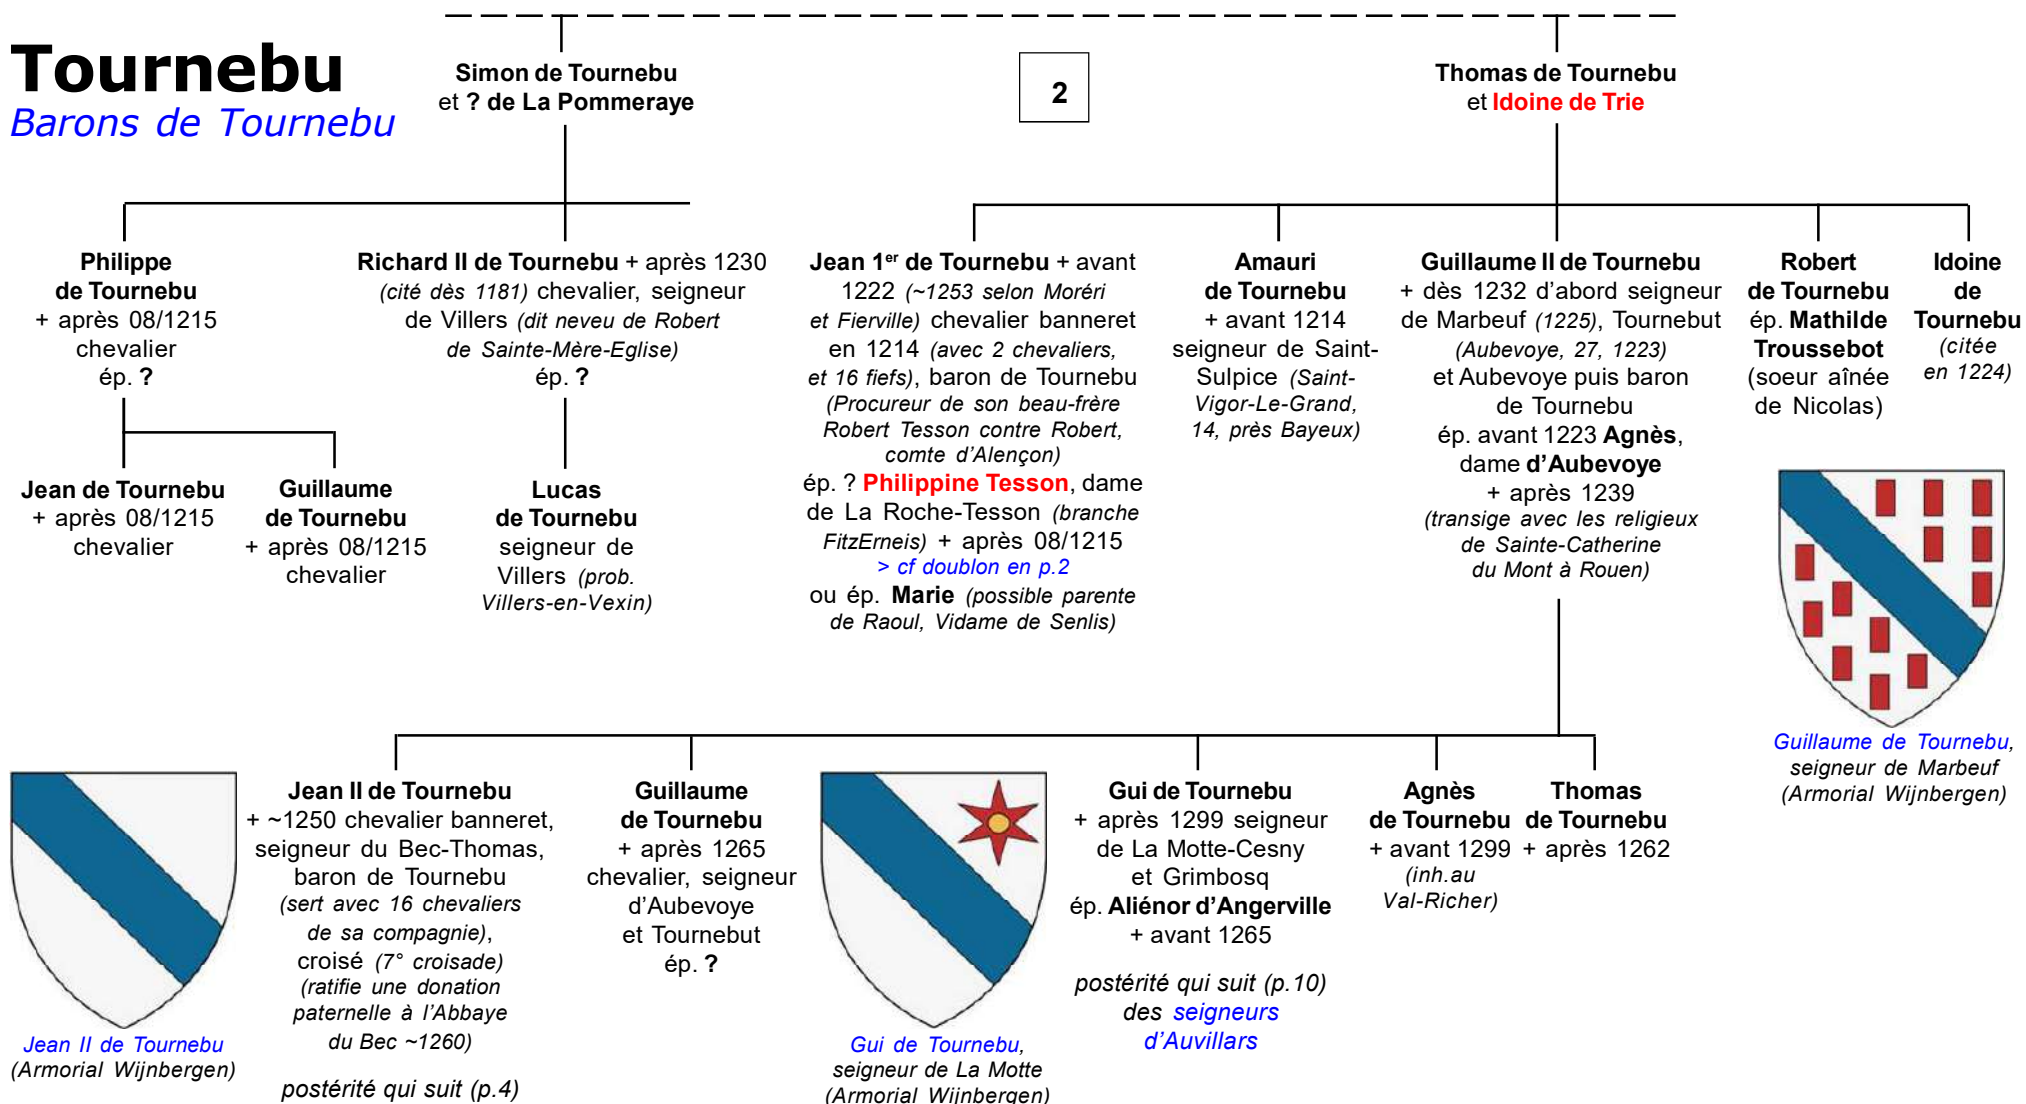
Tournebu
Barons de Tournebu

2

Simon de Tournebu
et ? de La Pommeraye

Thomas de Tournebu
et Idoine de Trie

Philippe de Tournebu
+ après 08/1215
chevalier
ép. ?

Richard II de Tournebu + après 1230 (cité dès 1181) chevalier, seigneur de Villers (dit neveu de Robert de Sainte-Mère-Eglise)
ép. ?

Jean 1$^{er}$ de Tournebu + avant 1222 (~1253 selon Moréri et Fierville) chevalier banneret en 1214 (avec 2 chevaliers, et 16 fiefs), baron de Tournebu (Procureur de son beau-frère Robert Tesson contre Robert, comte d'Alençon)
ép. ? Philippine Tesson, dame de La Roche-Tesson (branche FitzErneis) + après 08/1215
> cf doublon en p.2
ou ép. Marie (possible parente de Raoul, Vidame de Senlis)

Amauri de Tournebu
+ avant 1214
seigneur de Saint-Sulpice (Saint-Vigor-Le-Grand, 14, près Bayeux)

Guillaume II de Tournebu
+ dès 1232 d'abord seigneur de Marbeuf (1225), Tournebut (Aubevoye, 27, 1223) et Aubevoye puis baron de Tournebu
ép. avant 1223 Agnès, dame d'Aubevoye
+ après 1239
(transige avec les religieux de Sainte-Catherine du Mont à Rouen)

Robert de Tournebu
ép. Mathilde Troussebot
(soeur aînée de Nicolas)

Idoine de Tournebu
(citée en 1224)

Jean de Tournebu
+ après 08/1215
chevalier

Guillaume de Tournebu
+ après 08/1215
chevalier

Lucas de Tournebu
seigneur de Villers (prob. Villers-en-Vexin)

Guillaume de Tournebu,
seigneur de Marbeuf
(Armorial Wijnbergen)

Jean II de Tournebu
+ ~1250 chevalier banneret, seigneur du Bec-Thomas, baron de Tournebu (sert avec 16 chevaliers de sa compagnie), croisé (7° croisade) (ratifie une donation paternelle à l'Abbaye du Bec ~1260)

postérité qui suit (p.4)

Guillaume de Tournebu
+ après 1265
chevalier, seigneur d'Aubevoye et Tournebut
ép. ?

Gui de Tournebu
+ après 1299 seigneur de La Motte-Cesny et Grimbosq
ép. Aliénor d'Angerville
+ avant 1265

postérité qui suit (p.10) des seigneurs d'Auvillars

Agnès de Tournebu
+ avant 1299
(inh.au Val-Richer)

Thomas de Tournebu
+ après 1262

Jean II de Tournebu
(Armorial Wijnbergen)

Gui de Tournebu,
seigneur de La Motte
(Armorial Wijnbergen)